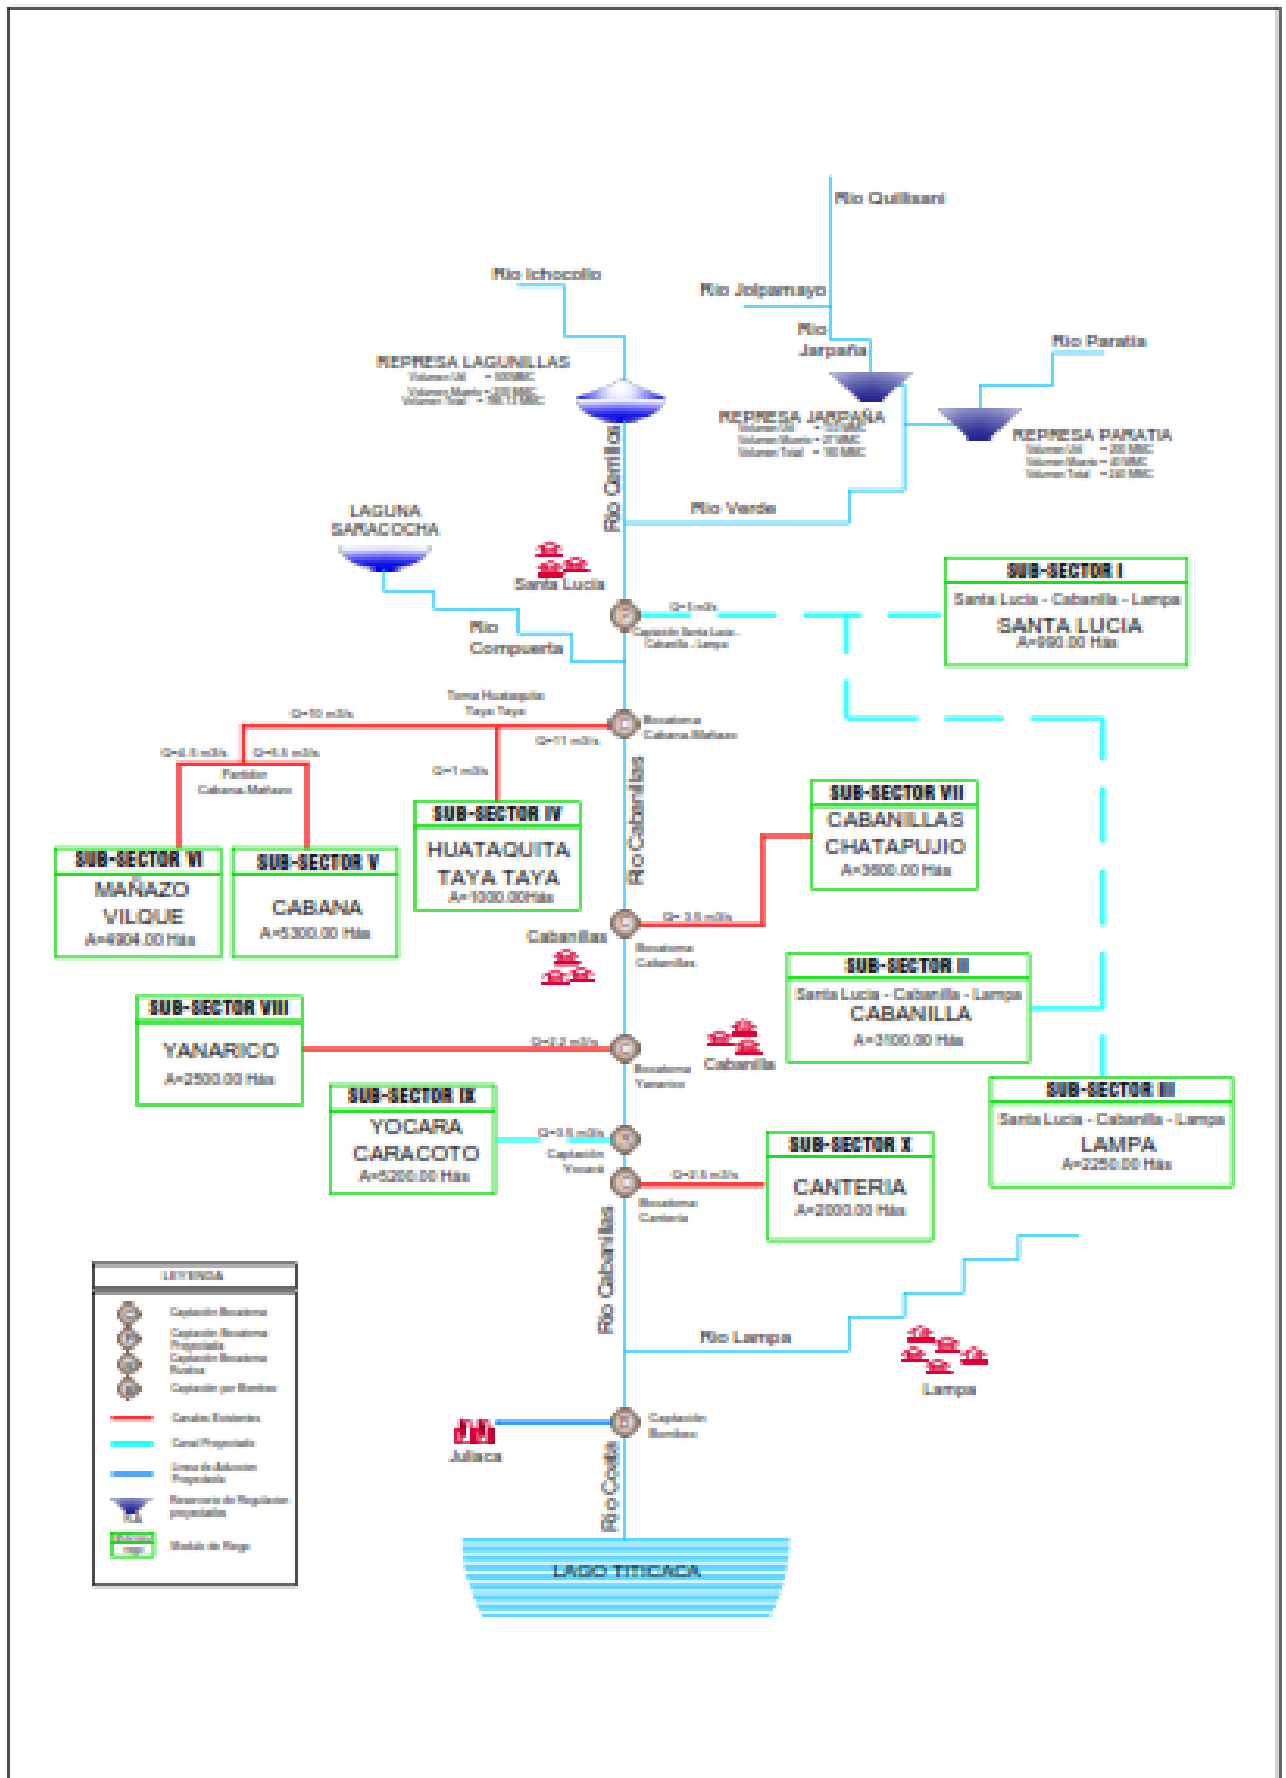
Rio Quilisani

Rio Ichocollo

Rio Jolpamayo

Rio Jarpaña

Rio Paratia

REPRESA LAGUNILLAS
Volumen Util = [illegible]
Volumen Muerto = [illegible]
Volumen Total = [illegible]

REPRESA JARPAÑA
Volumen Util = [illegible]
Volumen Muerto = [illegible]
Volumen Total = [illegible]

REPRESA PARATIA
Volumen Util = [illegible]
Volumen Muerto = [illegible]
Volumen Total = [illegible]

Rio Cerrillos

Rio Verde

LAGUNA SARACOCHA

Santa Lucia

Q=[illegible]

Captación Santa Lucia - Cabanilla - Lampa

SUB-SECTOR I
Santa Lucia - Cabanilla - Lampa
SANTA LUCIA
A=990.00 Has

Rio Compuerta

Toma Huataquita Taya Taya

Q=10 m3/s

Q=11 m3/s

Bocatoma Cabana Mañazo

Q=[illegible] m3/s

Q=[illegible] m3/s

Partidor Cabana Mañazo

Q=1 m3/s

Rio Cabanillas

SUB-SECTOR VII
CABANILLAS
CHATAPUJIO
A=3500.00 Has

SUB-SECTOR VI
MAÑAZO
VILQUE
A=4904.00 Has

SUB-SECTOR V
CABANA
A=5300.00 Has

SUB-SECTOR IV
HUATAQUITA
TAYA TAYA
A=1000.00Has

Q=3.5 m3/s

Cabanillas

Bocatoma Cabanillas

SUB-SECTOR II
Santa Lucia - Cabanilla - Lampa
CABANILLA
A=3100.00 Has

SUB-SECTOR VIII
YANARICO
A=2500.00 Has

Q=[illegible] m3/s

Bocatoma Yanarico

Cabanilla

SUB-SECTOR III
Santa Lucia - Cabanilla - Lampa
LAMPA
A=2250.00 Has

SUB-SECTOR IX
YOCARA
CARACOTO
A=5200.00 Has

Q=3.5 m3/s

Captación Yocará

Q=2.5 m3/s

Bocatoma Canteria

SUB-SECTOR X
CANTERIA
A=2000.00 Has

Rio Cabanillas

Rio Lampa

Lampa

LEYENDA
Captación Bocatoma
Captación Bocatoma Proyectada
Captación Bocatoma Rústica
Captación por Bombeo
Canales Existentes
Canal Proyectado
Linea de Aducción Proyectada
Reservorio de Regulación proyectados
Modulo de Riego

Captación Bombeo

Juliaca

Rio Coata

LAGO TITICACA